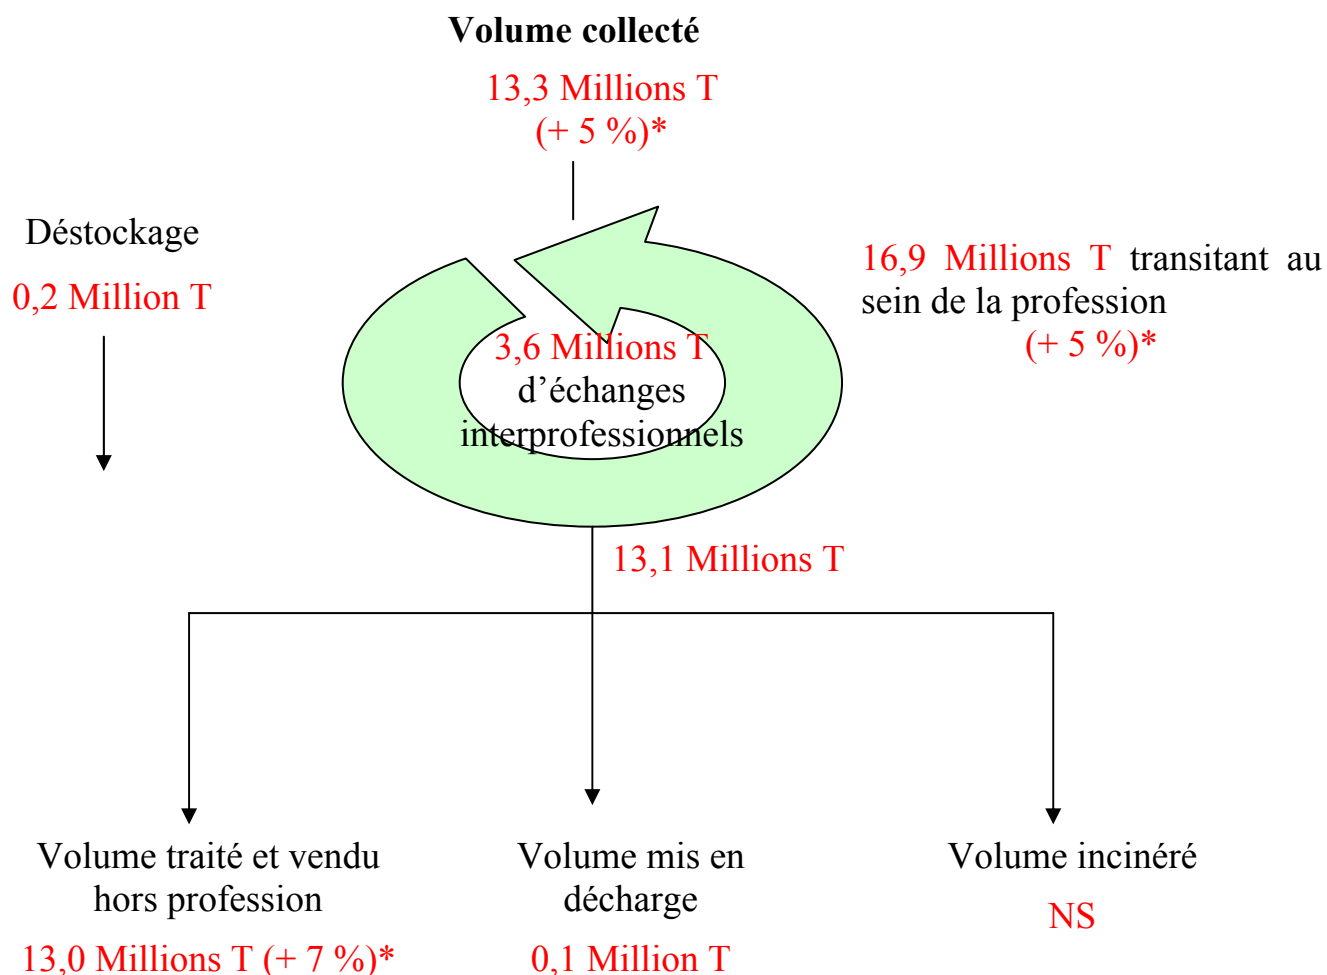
Volume collecté

13,3 Millions T
(+ 5 %)*

Déstockage

0,2 Million T

16,9 Millions T transitant au sein de la profession
(+ 5 %)*

3,6 Millions T
d'échanges
interprofessionnels

13,1 Millions T

Volume traité et vendu hors profession

13,0 Millions T (+ 7 %)*

Volume mis en décharge

0,1 Million T

Volume incinéré

NS